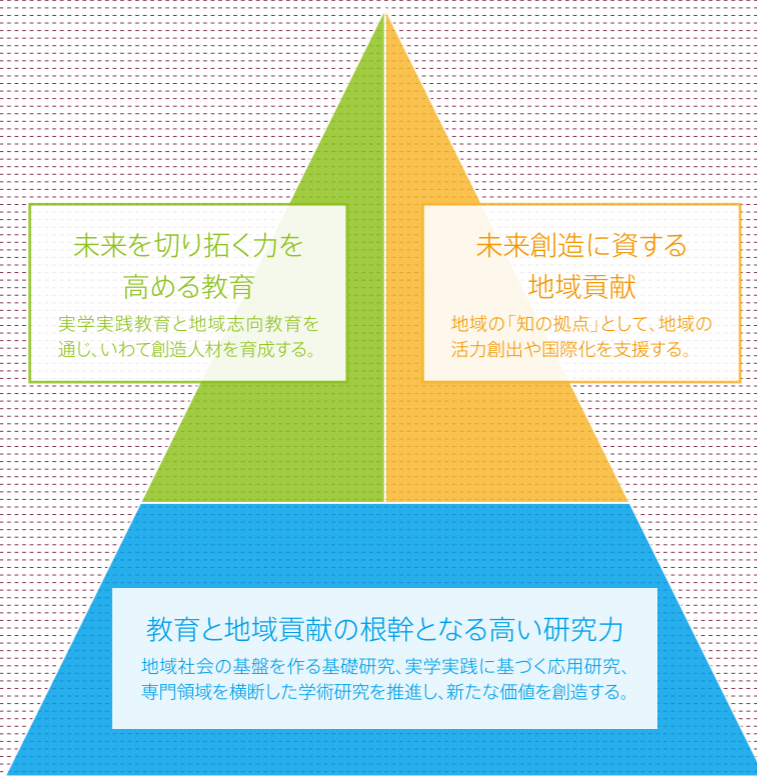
未来を切り拓く力を
高める教育

実学実践教育と地域志向教育を通じ、いわて創造人材を育成する。

未来創造に資する
地域貢献

地域の「知の拠点」として、地域の活力創出や国際化を支援する。

教育と地域貢献の根幹となる高い研究力

地域社会の基盤を作る基礎研究、実学実践に基づく応用研究、専門領域を横断した学術研究を推進し、新たな価値を創造する。